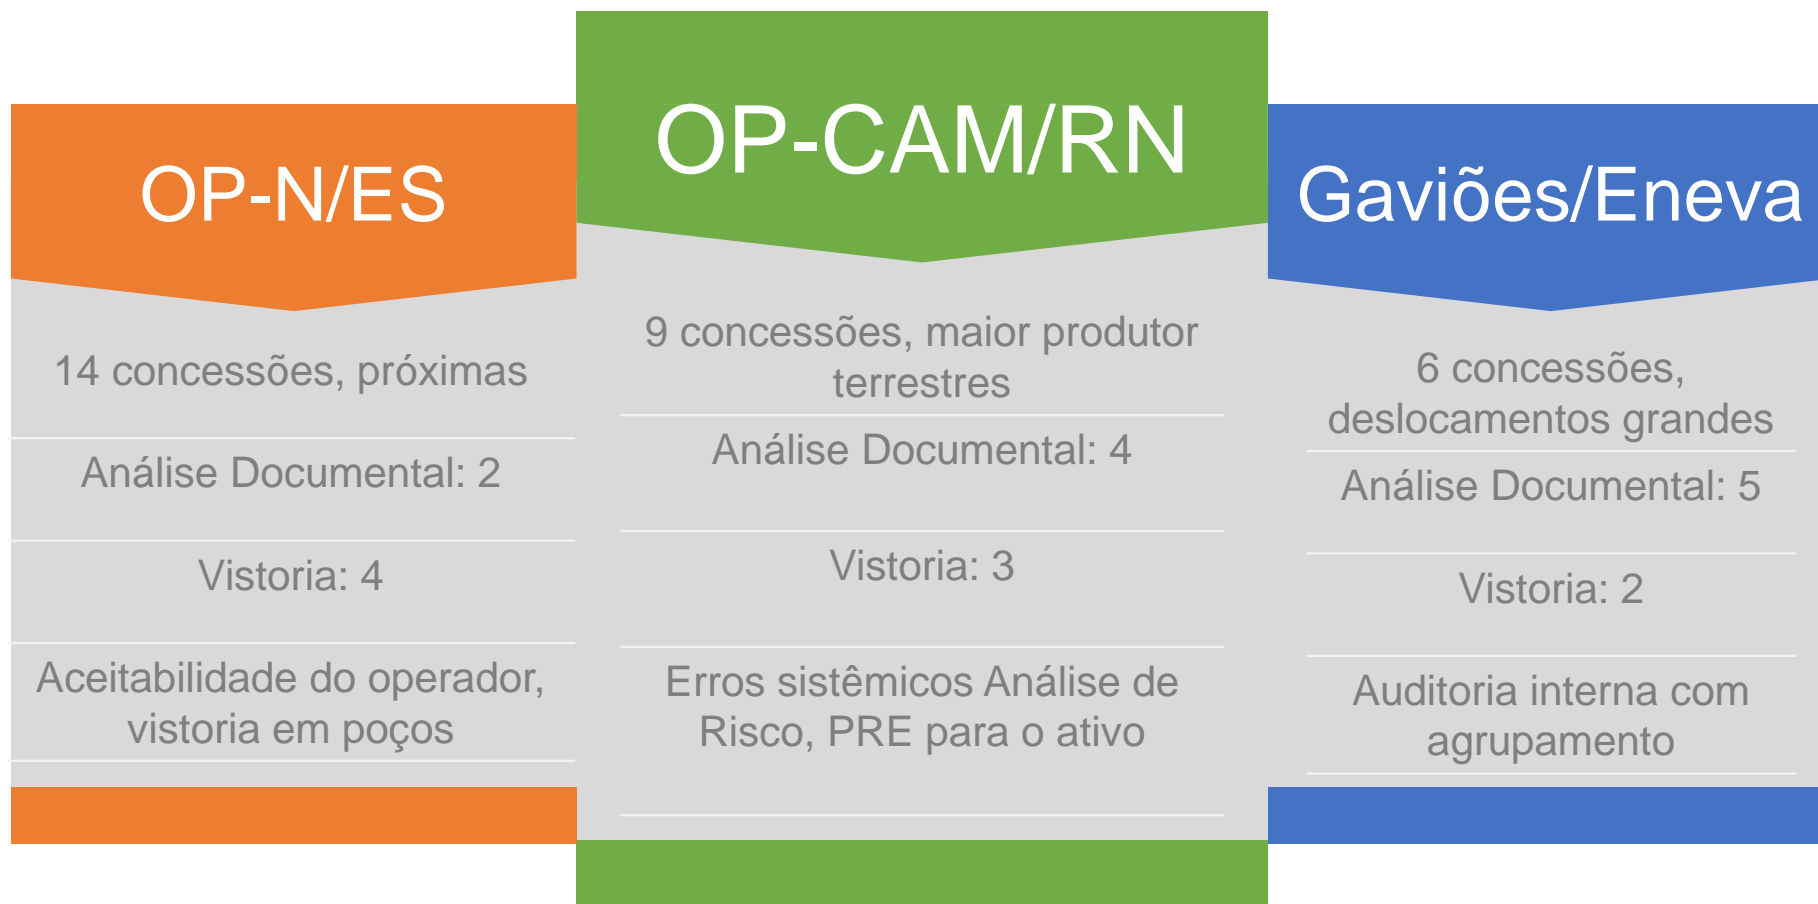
OP-N/ES

14 concessões, próximas

Análise Documental: 2

Vistoria: 4

Aceitabilidade do operador, vistoria em poços

OP-CAM/RN

9 concessões, maior produtor terrestres

Análise Documental: 4

Vistoria: 3

Erros sistêmicos Análise de Risco, PRE para o ativo

Gaviões/Eneva

6 concessões, deslocamentos grandes

Análise Documental: 5

Vistoria: 2

Auditoria interna com agrupamento